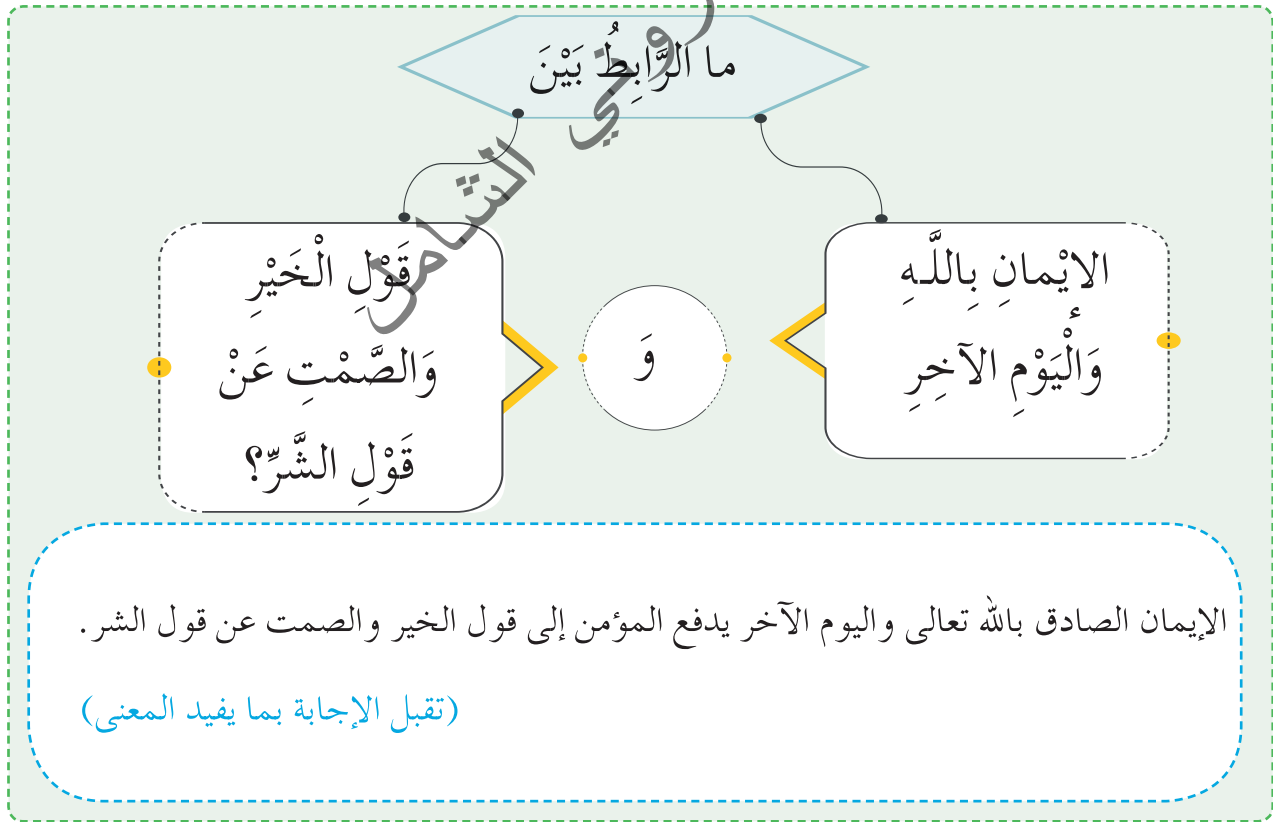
ما الرّابِطُ بَيْنَ

الايْمانِ بِاللّهِ وَالْيَوْمِ الآخِرِ

وَ

قَوْلِ الْخَيْرِ وَالصَّمْتِ عَنْ قَوْلِ الشَّرِّ؟

روحي التّامر

الإيمان الصادق بالله تعالى واليوم الآخر يدفع المؤمن إلى قول الخير والصمت عن قول الشر.

(تقبل الإجابة بما يفيد المعنى)